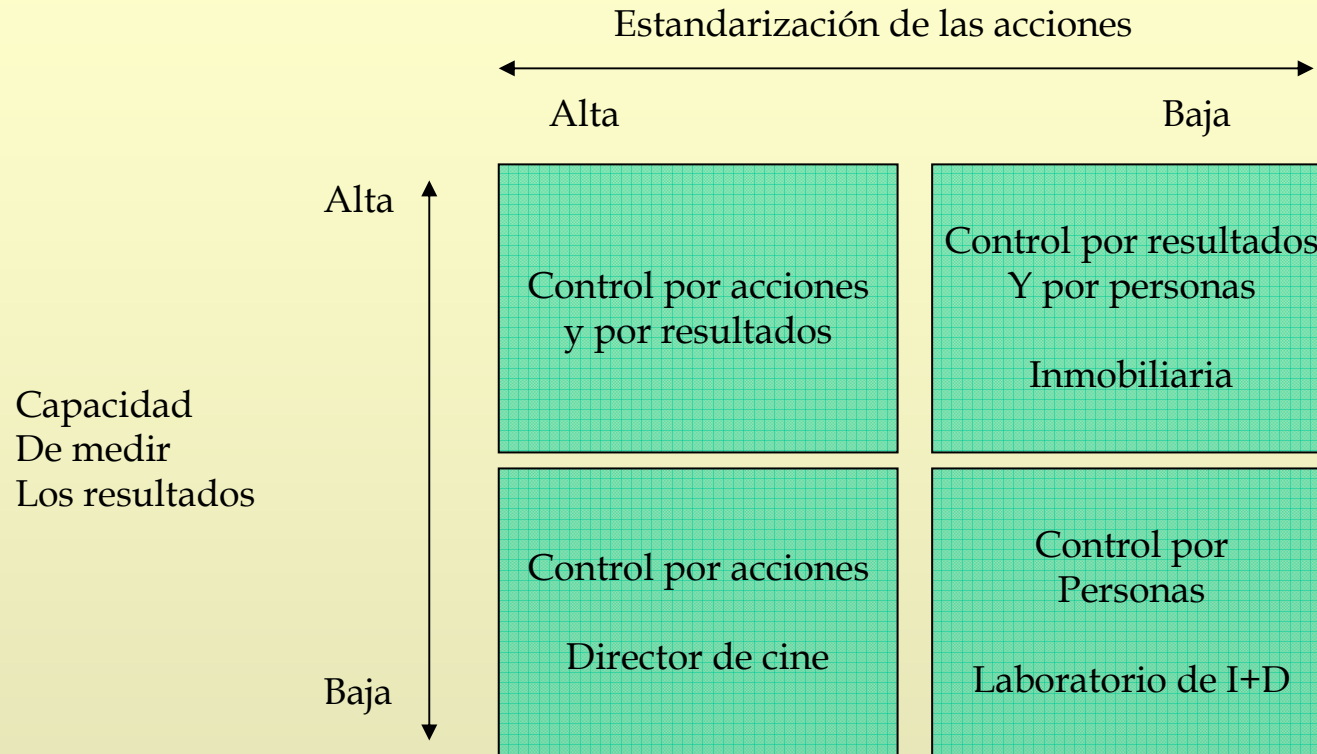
Estandarización de las acciones

Alta

Baja

Alta

Control por acciones y por resultados

Control por resultados Y por personas

Inmobiliaria

Capacidad De medir Los resultados

Control por acciones

Director de cine

Control por Personas

Laboratorio de I+D

Baja